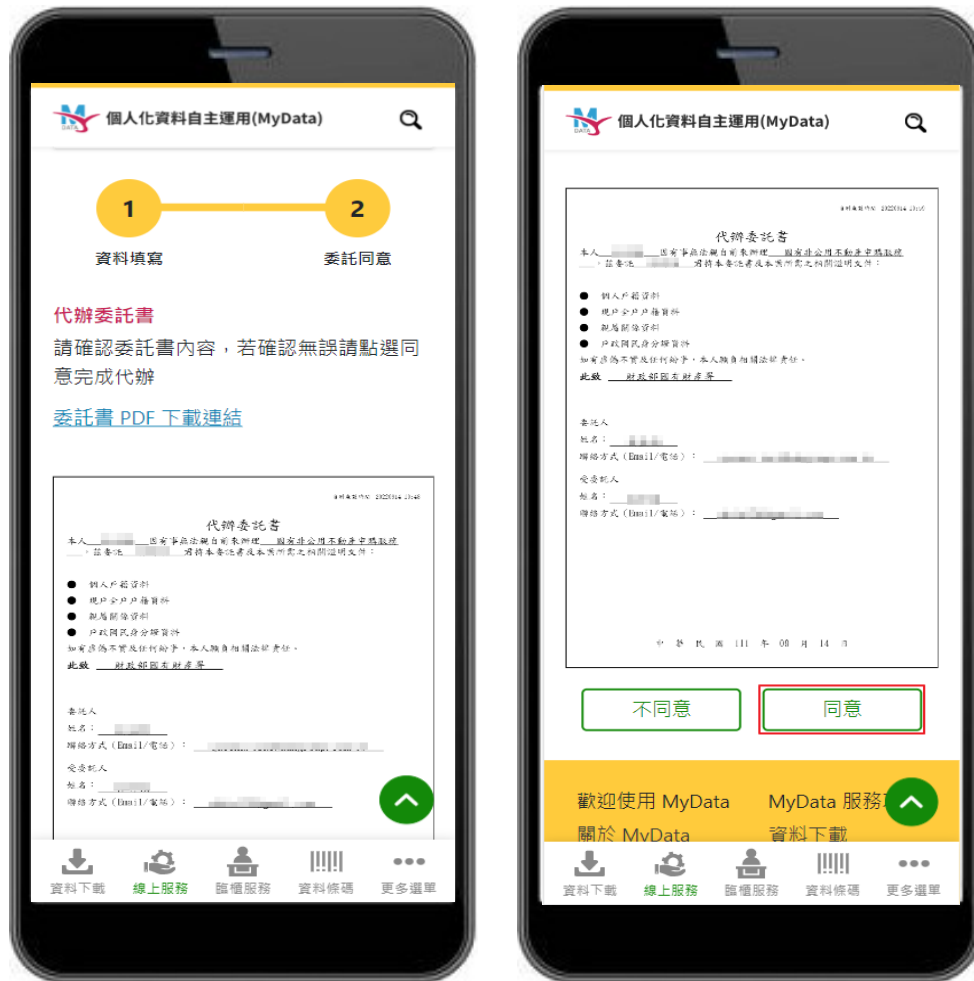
個人化資料自主運用(MyData)

1
資料填寫
2
委託同意

代辦委託書
請確認委託書內容，若確認無誤請點選同意完成代辦

委託書 PDF 下載連結

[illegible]

代辦委託書
本人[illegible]因有事無法親自前來辦理 國有非公用不動產申購租賃
，茲委託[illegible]前將本委託書及本案所需之相關證明文件：

● 個人戶籍資料
● 現戶全戶戶籍資料
● 親屬關係資料
● 戶政國民身分證資料
如有虛偽不實及任何糾紛，本人願自相關法律責任。
此致 財政部國有財產署

委託人
姓名：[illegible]
聯絡方式（Email/電話）：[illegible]
受委託人
姓名：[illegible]
聯絡方式（Email/電話）：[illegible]

資料下載
線上服務
臨櫃服務
資料條碼
更多選單

個人化資料自主運用(MyData)

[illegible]

代辦委託書
本人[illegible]因有事無法親自前來辦理 國有非公用不動產申購租賃
，茲委託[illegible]前將本委託書及本案所需之相關證明文件：

● 個人戶籍資料
● 現戶全戶戶籍資料
● 親屬關係資料
● 戶政國民身分證資料
如有虛偽不實及任何糾紛，本人願自相關法律責任。
此致 財政部國有財產署

委託人
姓名：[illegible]
聯絡方式（Email/電話）：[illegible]
受委託人
姓名：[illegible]
聯絡方式（Email/電話）：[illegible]

中 華 民 國 111 年 08 月 14 日

不同意
同意

歡迎使用 MyData
關於 MyData
MyData 服務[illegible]
資料下載

資料下載
線上服務
臨櫃服務
資料條碼
更多選單